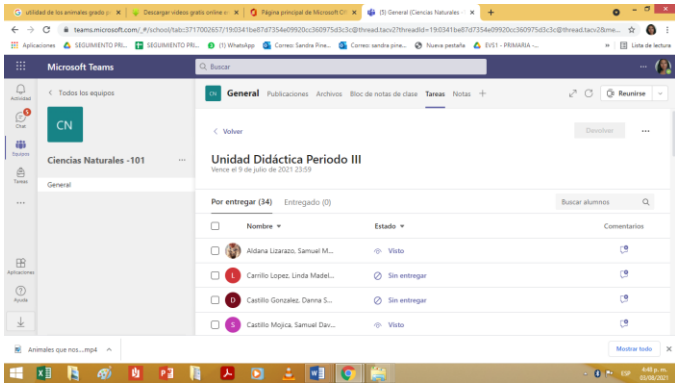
utilidad de los animales gratis p | Descargar videos gratis online a | Página principal de Microsoft O | (5) General (Ciencias Naturales - | +

teams.microsoft.com/_#/school/tab::3717002657/19:0341be87d7354e09920cc360975d3c3c@thread.tacv2?threadId=19:0341be87d7354e09920cc360975d3c3c@thread.tacv2&me...

Aplicaciones | SEGUIMIENTO PRI... | SEGUIMIENTO PRI... | (1) WhatsApp | Correo: Sandra Pine... | Correo: sandra pine... | Nueva pestaña | EVS1 - PRIMARIA -... | » | Lista de lectura

Microsoft Teams

Buscar

Actividad
Chat
Equipos
Tareas
...
Aplicaciones
Ayuda

< Todos los equipos

CN

Ciencias Naturales -101

General

CN General Publicaciones Archivos Bloc de notas de clase Tareas Notas +

Reunirse

< Volver

Devolver

Unidad Didáctica Periodo III
Vence el 9 de julio de 2021 23:59

Por entregar (34) Entregado (0)

Buscar alumnos

| | Nombre | Estado | Comentarios |
|---|---|---|---|
| | Aldana Lizarazo, Samuel M... | Visto | |
| L | Carrillo Lopez, Linda Madel... | Sin entregar | |
| D | Castillo Gonzalez, Danna S... | Sin entregar | |
| S | Castillo Mojica, Samuel Dav... | Visto | |

Animales que nos....mp4

Mostrar todo

ESP 4:48 p. m. 03/08/2021